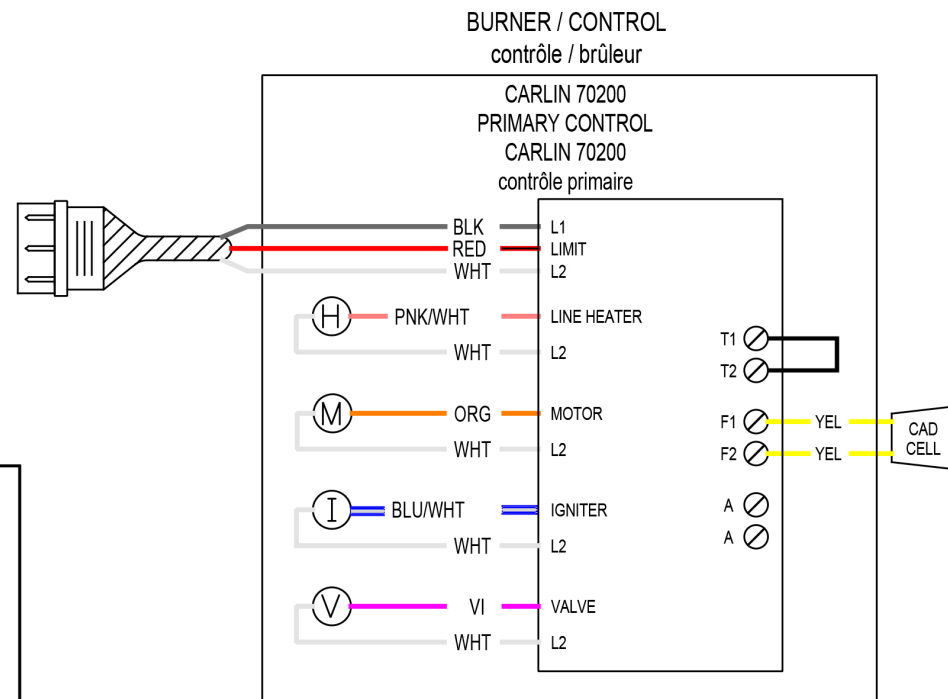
BURNER / CONTROL
contrôle / brûleur

CARLIN 70200
PRIMARY CONTROL
CARLIN 70200
contrôle primaire

BLK
RED
WHT

L1
LIMIT
L2

H
PNK/WHT
WHT

LINE HEATER
L2

M
ORG
WHT

MOTOR
L2

I
BLU/WHT
WHT

IGNITER
L2

V
VI
WHT

VALVE
L2

T1
T2

F1
F2

YEL
YEL

CAD CELL

A
A